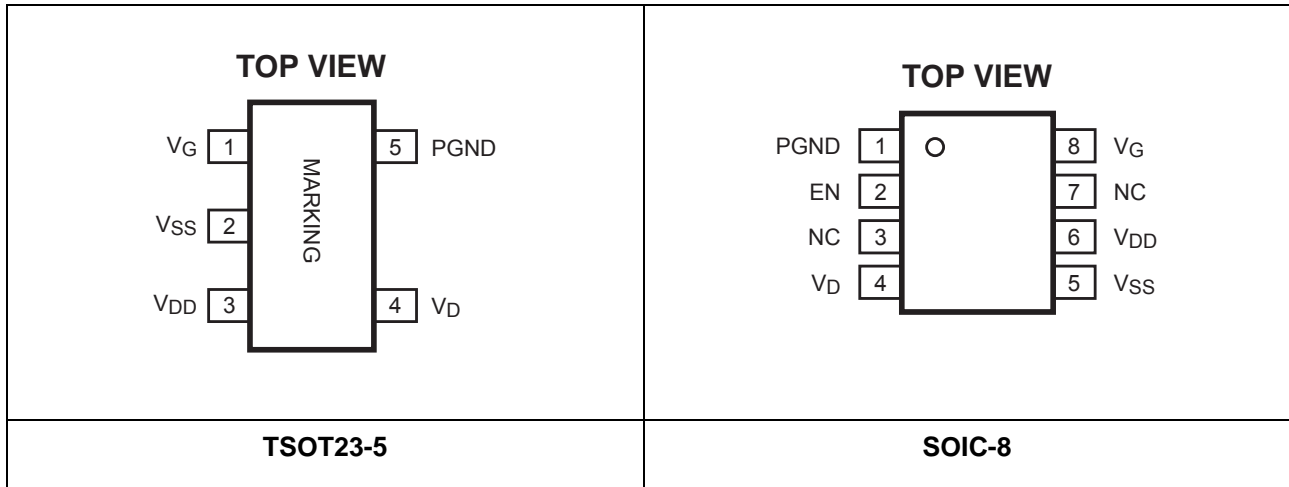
| TOP VIEW<br>$V_G$ 1 · 5 PGND<br>$V_{SS}$ 2 · MARKING<br>$V_{DD}$ 3 · 4 $V_D$ | TOP VIEW<br>PGND 1 · 8 $V_G$<br>EN 2 · 7 NC<br>NC 3 · 6 $V_{DD}$<br>$V_D$ 4 · 5 $V_{SS}$ |
|---|---|
| TSOT23-5 | SOIC-8 |